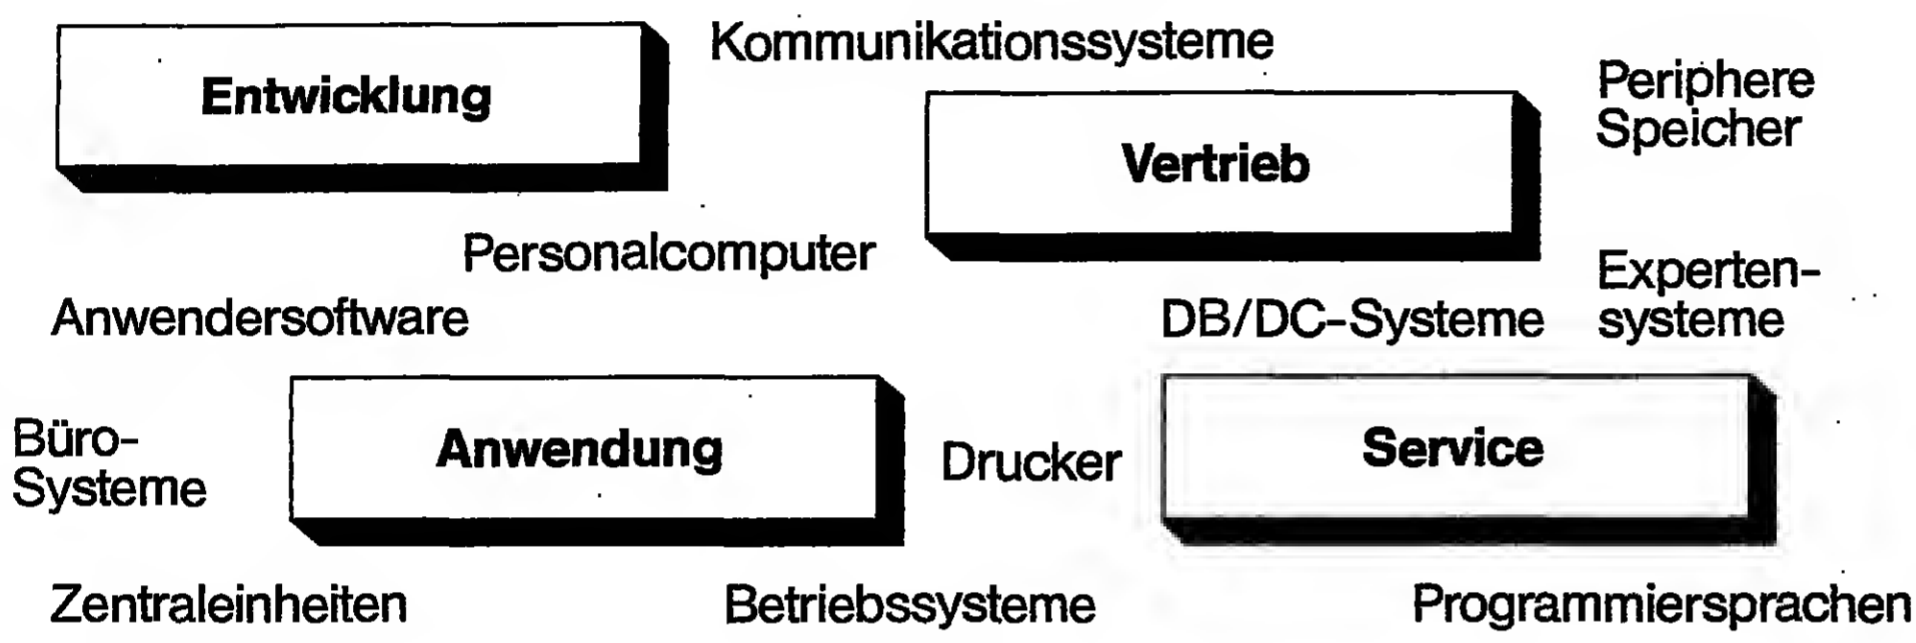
Entwicklung

Kommunikationssysteme

Periphere Speicher

Vertrieb

Personalcomputer

Anwendersoftware

DB/DC-Systeme

Expertensysteme

Büro-Systeme

Anwendung

Drucker

Service

Zentraleinheiten

Betriebssysteme

Programmiersprachen